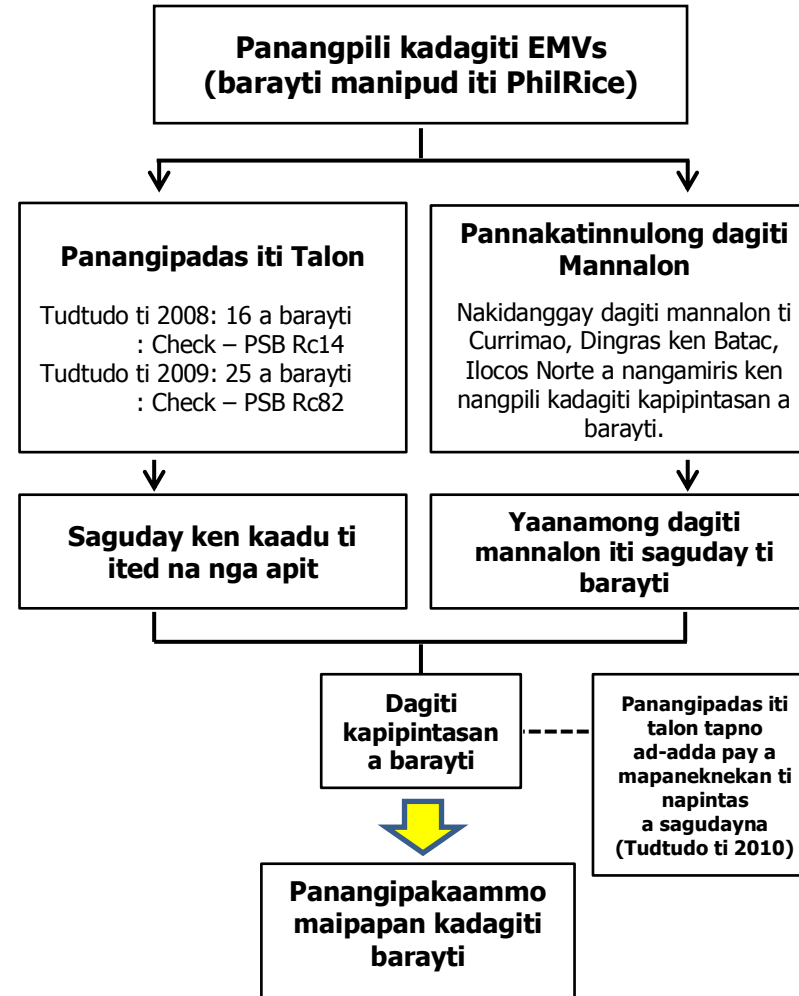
Panangpili kadagiti EMVs (barayti manipud iti PhilRice)

Panangipadas iti Talon

Tudtudo ti 2008: 16 a barayti
: Check – PSB Rc14
Tudtudo ti 2009: 25 a barayti
: Check – PSB Rc82

Pannakatinnulong dagiti Mannalon

Nakidanggay dagiti mannalon ti Currimao, Dingras ken Batac, Ilocos Norte a nangamiris ken nangpili kadagiti kapipintasan a barayti.

Saguday ken kaadu ti ited na nga apit

Yaanamong dagiti mannalon iti saguday ti barayti

Dagiti kapipintasan a barayti

Panangipadas iti talon tapno ad-adda pay a mapaneknekan ti napintas a sagudayna (Tudtudo ti 2010)

Panangipakaammo maipapan kadagiti barayti